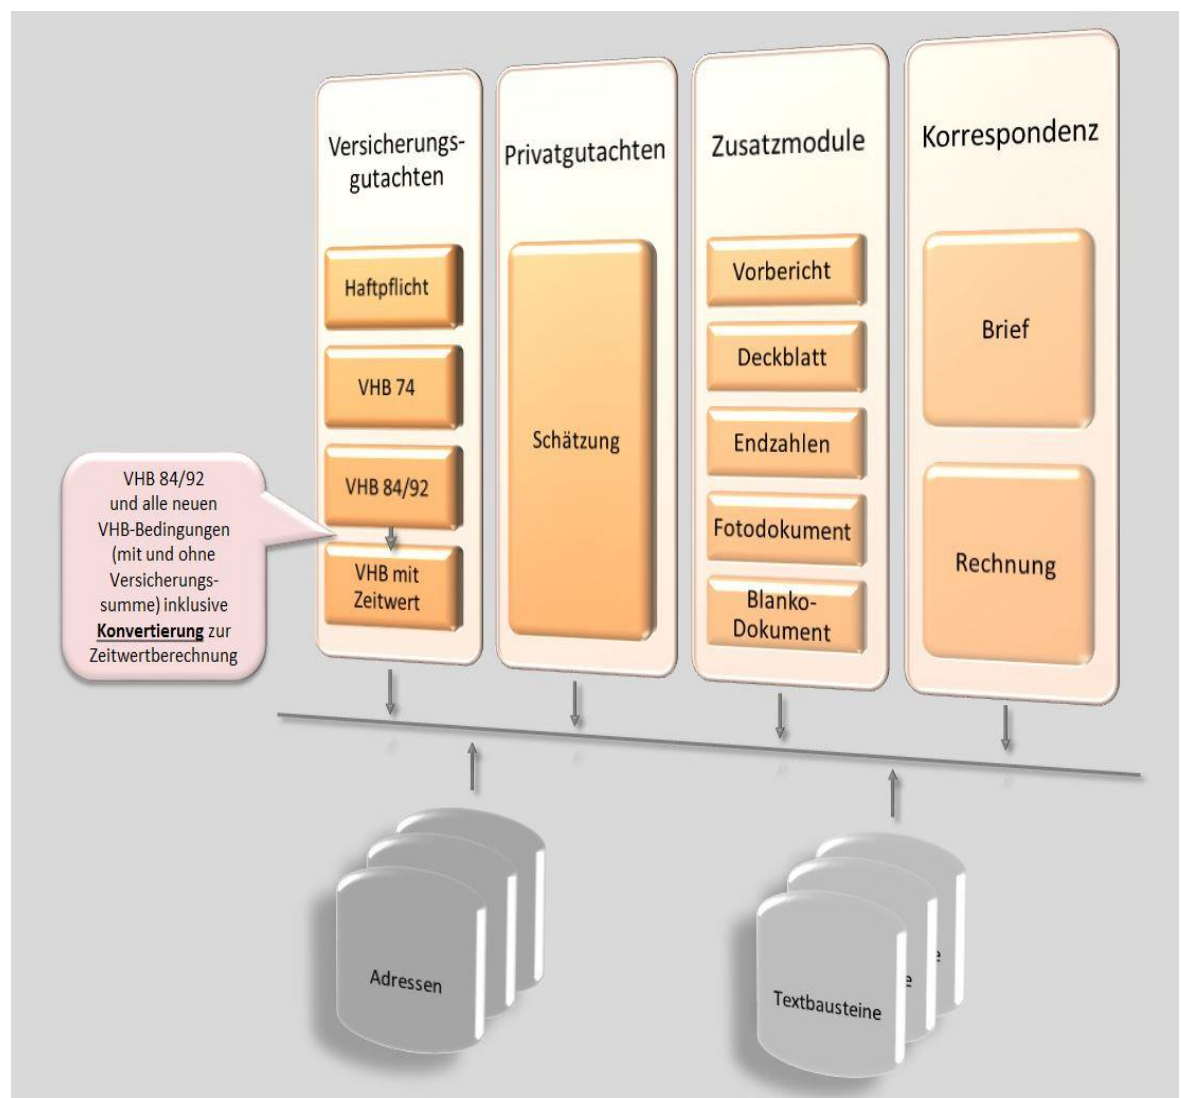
Versicherungsgutachten

Haftpflicht

VHB 74

VHB 84/92

VHB mit Zeitwert

Privatgutachten

Schätzung

Zusatzmodule

Vorbericht

Deckblatt

Endzahlen

Fotodokument

Blanko-Dokument

Korrespondenz

Brief

Rechnung

VHB 84/92 und alle neuen VHB-Bedingungen (mit und ohne Versicherungssumme) inklusive **Konvertierung** zur Zeitwertberechnung

Adressen

Textbausteine